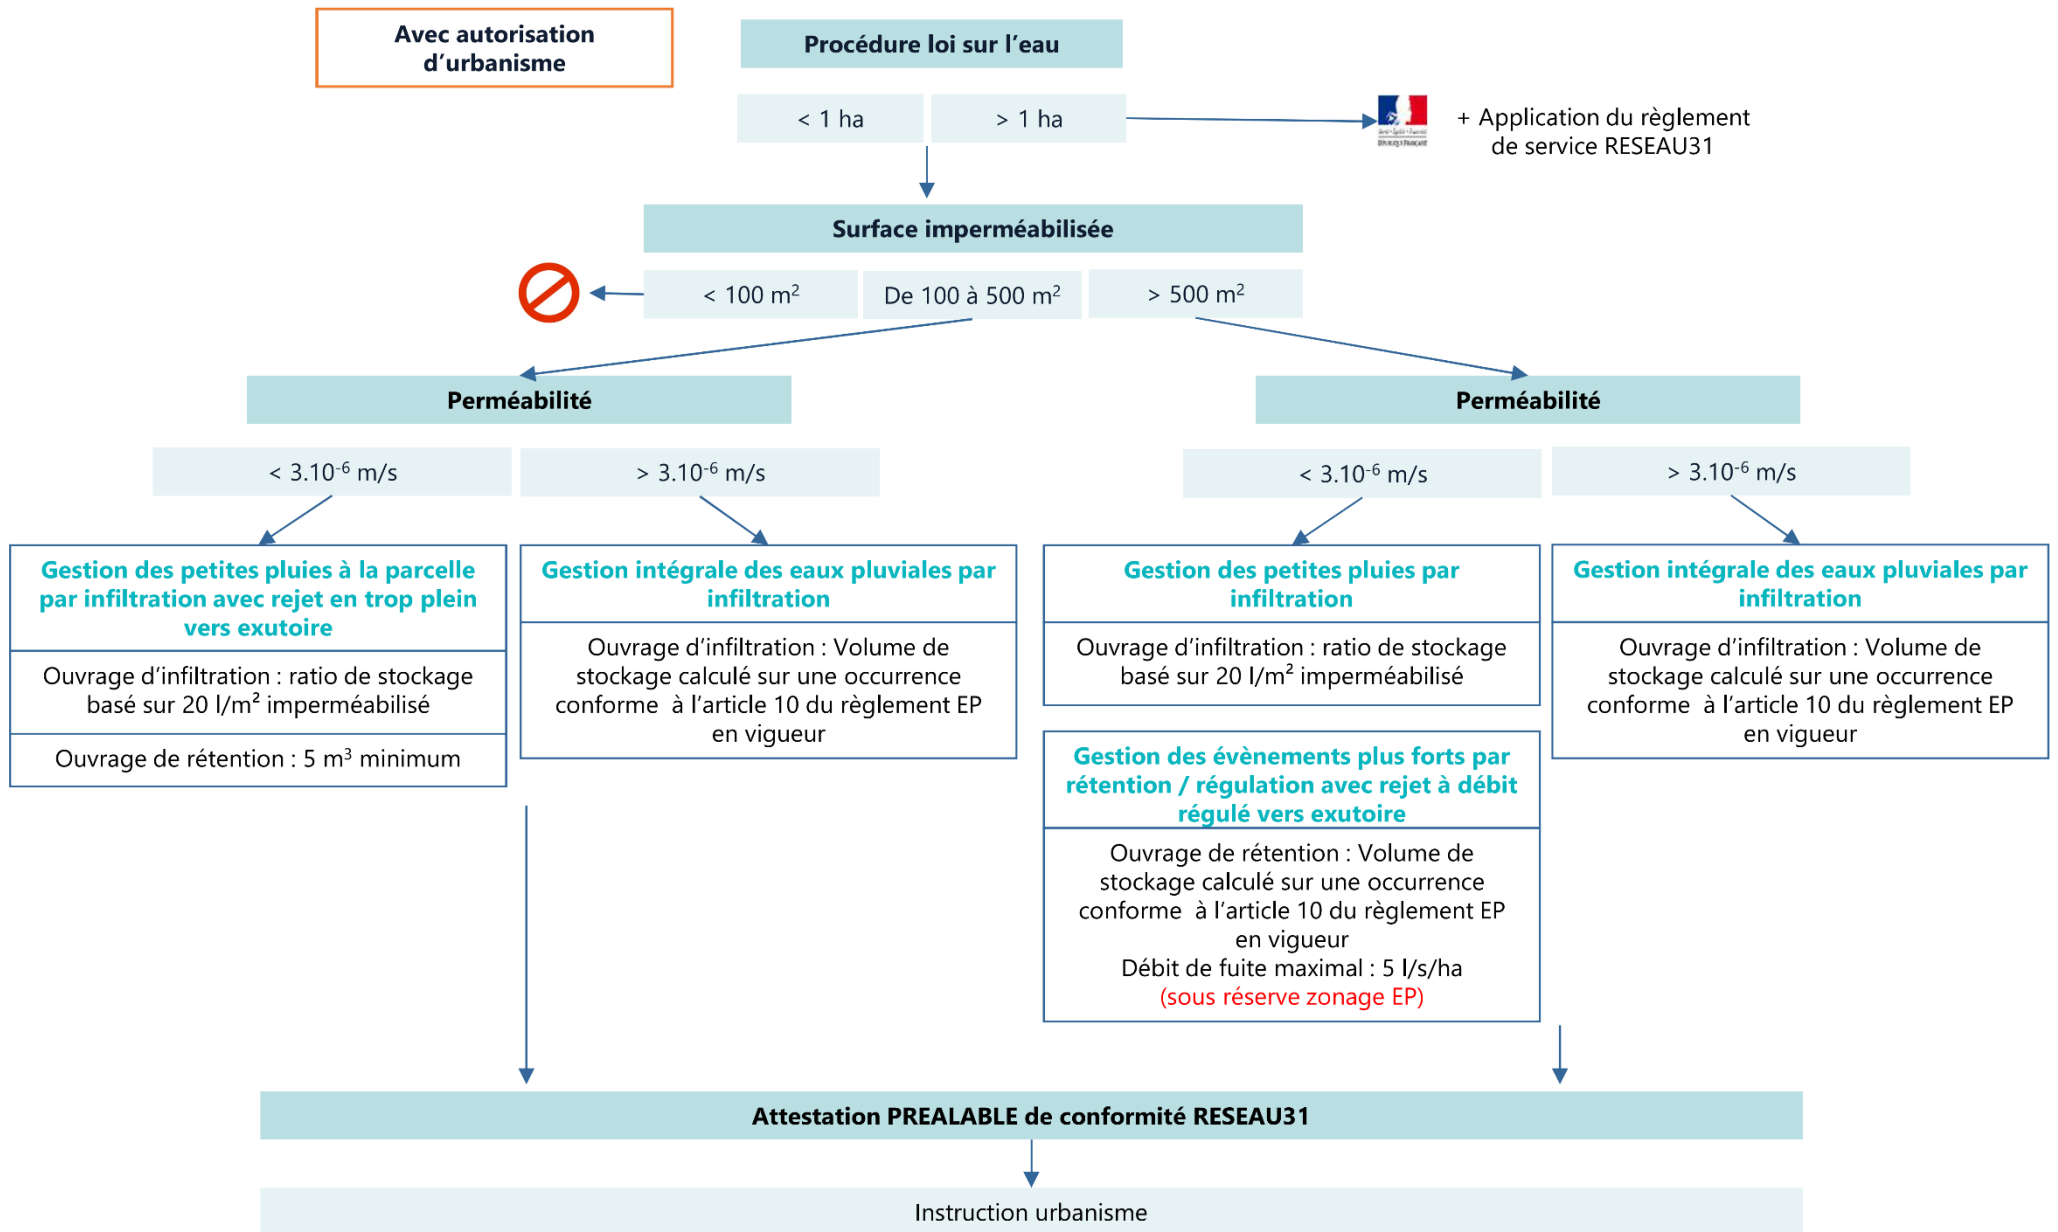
Avec autorisation d'urbanisme

Procédure loi sur l'eau

< 1 ha

> 1 ha

+ Application du règlement de service RESEAU31

Surface imperméabilisée

< 100 m²

De 100 à 500 m²

> 500 m²

Perméabilité

Perméabilité

< $3.10^{-6}$ m/s

> $3.10^{-6}$ m/s

< $3.10^{-6}$ m/s

> $3.10^{-6}$ m/s

Gestion des petites pluies à la parcelle par infiltration avec rejet en trop plein vers exutoire

Ouvrage d'infiltration : ratio de stockage basé sur 20 l/m² imperméabilisé

Ouvrage de rétention : 5 m³ minimum

Gestion intégrale des eaux pluviales par infiltration

Ouvrage d'infiltration : Volume de stockage calculé sur une occurrence conforme à l'article 10 du règlement EP en vigueur

Gestion des petites pluies par infiltration

Ouvrage d'infiltration : ratio de stockage basé sur 20 l/m² imperméabilisé

Gestion des évènements plus forts par rétention / régulation avec rejet à débit régulé vers exutoire

Ouvrage de rétention : Volume de stockage calculé sur une occurrence conforme à l'article 10 du règlement EP en vigueur
Débit de fuite maximal : 5 l/s/ha
(sous réserve zonage EP)

Gestion intégrale des eaux pluviales par infiltration

Ouvrage d'infiltration : Volume de stockage calculé sur une occurrence conforme à l'article 10 du règlement EP en vigueur

Attestation PREALABLE de conformité RESEAU31

Instruction urbanisme